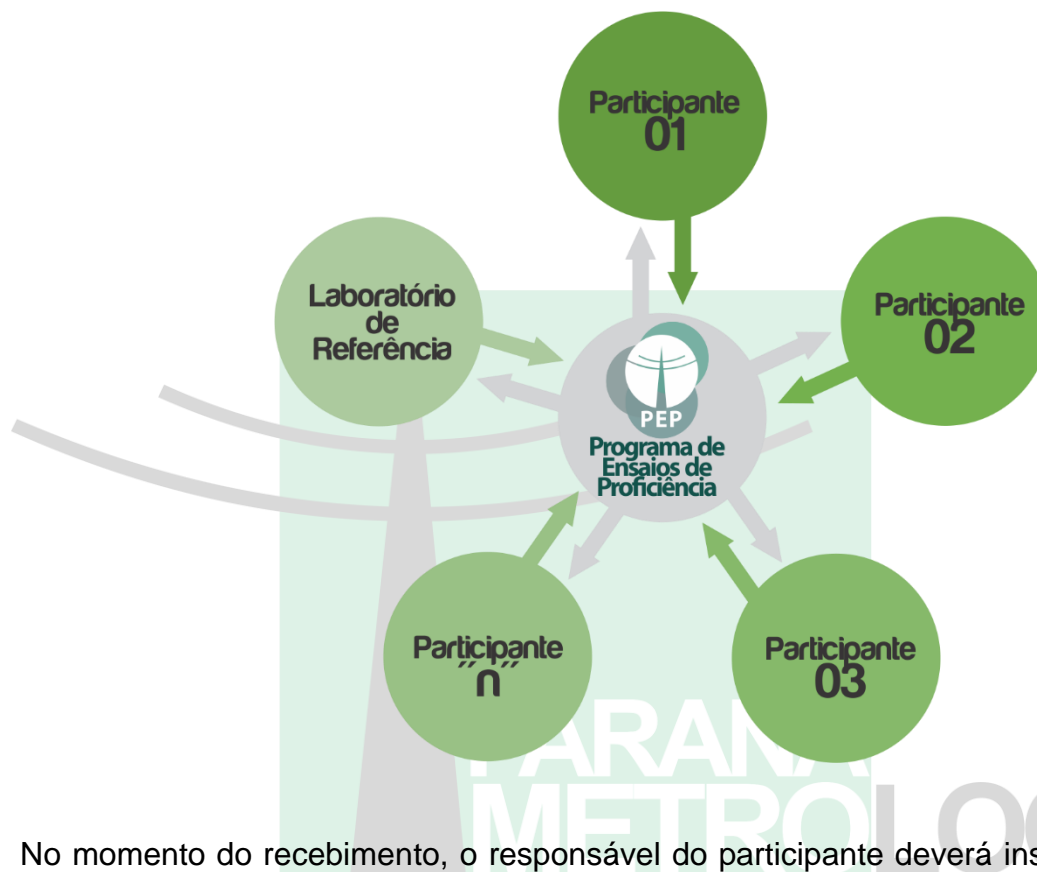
Participante 01

Laboratório de Referência

Participante 02

PEP

Programa de Ensaios de Proficiência

Participante ´´n´´

Participante 03

PARANÁ METROLO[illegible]

No momento do recebimento, o responsável do participante deverá ins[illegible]